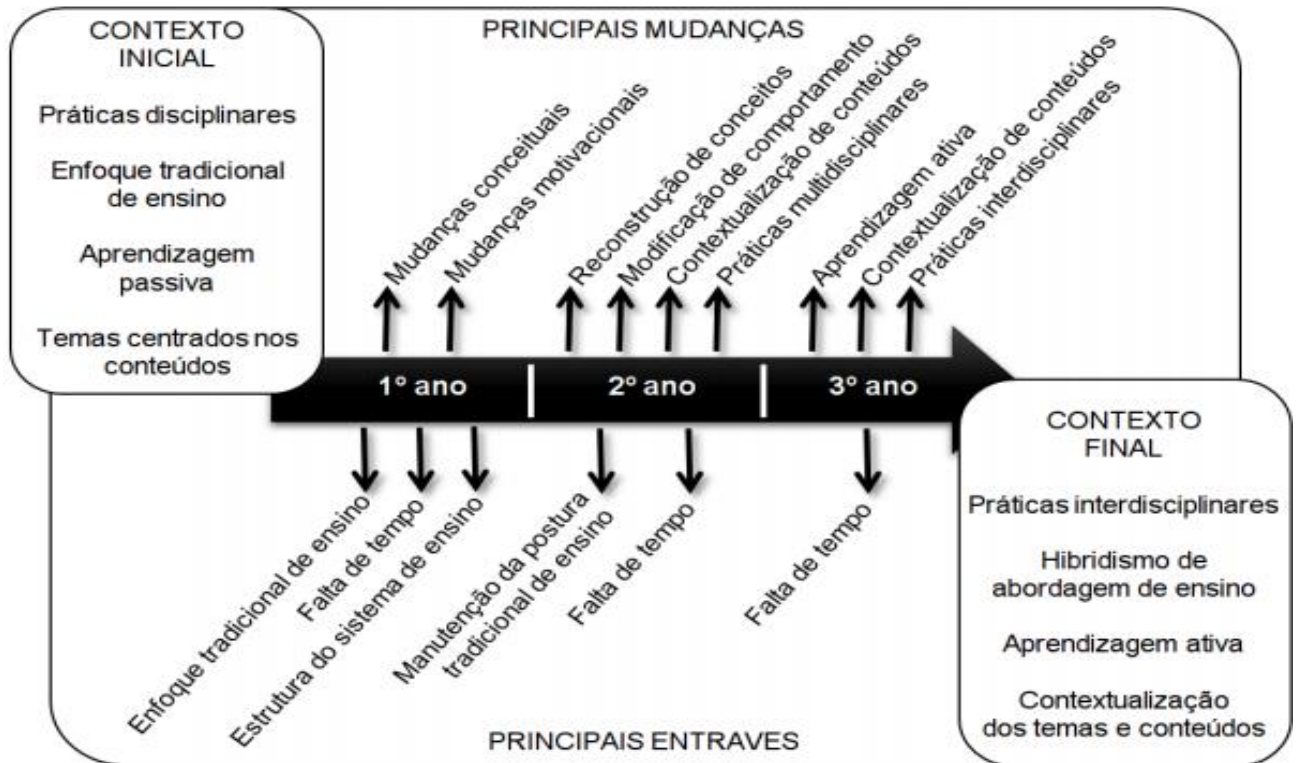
CONTEXTO INICIAL

Práticas disciplinares

Enfoque tradicional de ensino

Aprendizagem passiva

Temas centrados nos conteúdos

PRINCIPAIS MUDANÇAS

Mudanças conceituais
Mudanças motivacionais
Reconstrução de conceitos
Modificação de comportamento
Contextualização de conteúdos
Práticas multidisciplinares
Aprendizagem ativa
Contextualização de conteúdos
Práticas interdisciplinares

1º ano
2º ano
3º ano

Enfoque tradicional de ensino
Falta de tempo
Estrutura do sistema de ensino
Manutenção da postura tradicional de ensino
Falta de tempo
Falta de tempo

PRINCIPAIS ENTRAVES

CONTEXTO FINAL

Práticas interdisciplinares

Hibridismo de abordagem de ensino

Aprendizagem ativa

Contextualização dos temas e conteúdos